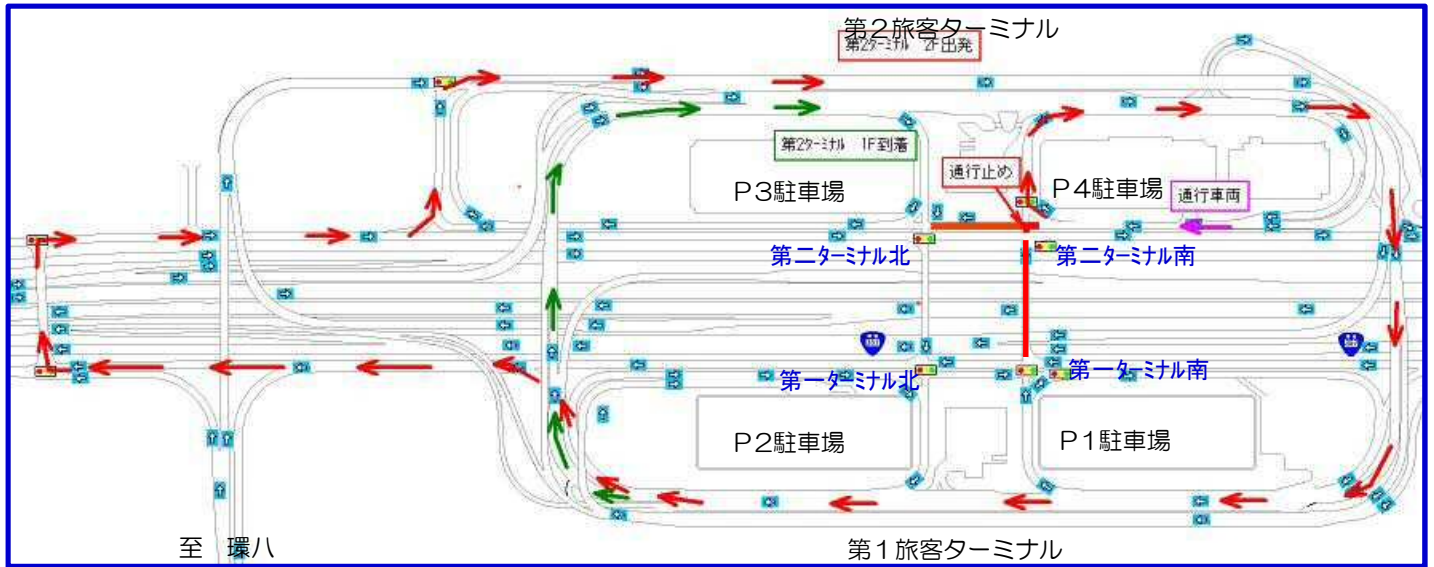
第２旅客ターミナル

第2ターミナル　2F出発

第2ターミナル　1F到着

P３駐車場

通行止め

P４駐車場

通行車両

第二ターミナル北

第二ターミナル南

第一ターミナル北

第一ターミナル南

P２駐車場

P１駐車場

至　環八

第１旅客ターミナル